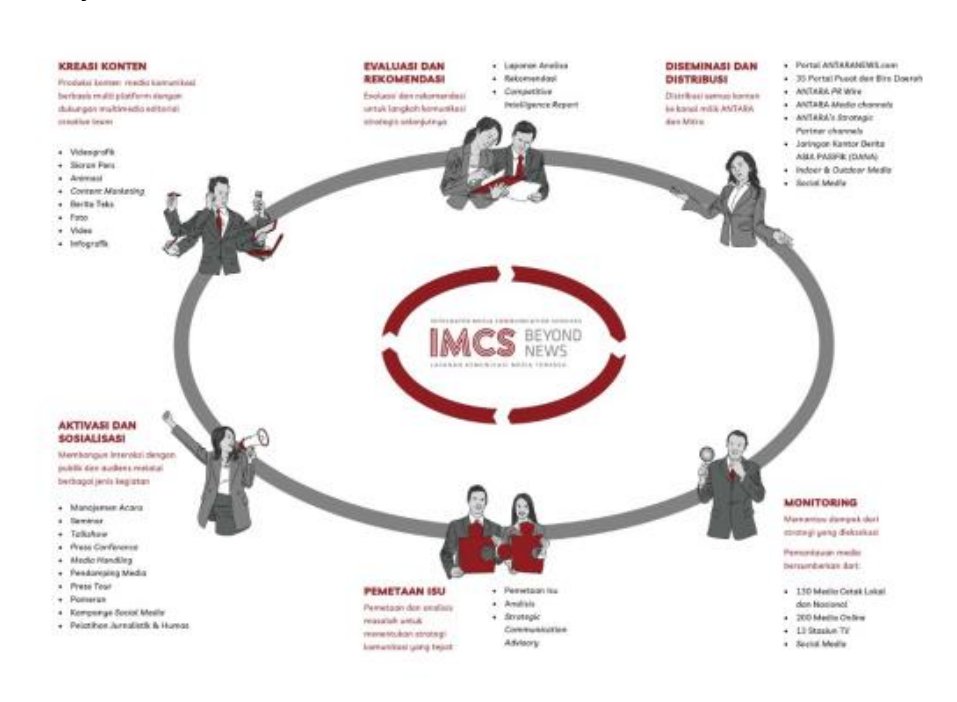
KREASI KONTEN

Produksi konten media komunikasi berbasis multi platform dengan dukungan multimedia editorial creative team

- Videografik
- Siaran Pers
- Animasi
- Content Marketing
- Berita Teks
- Foto
- Video
- Infografik

EVALUASI DAN REKOMENDASI

Evaluasi dan rekomendasi untuk langkah komunikasi strategis selanjutnya

- Laporan Analisa
- Rekomendasi
- Competitive Intelligence Report

DISEMINASI DAN DISTRIBUSI

Distribusi semua konten ke kanal milik ANTARA dan Mitra

- Portal ANTARANEWS.com
- 35 Portal Pusat dan Biro Daerah
- ANTARA PR Wire
- ANTARA Media channels
- ANTARA's Strategic Partner channels
- Jaringan Kantor Berita ASIA PASIFIK (OANA)
- Indoor & Outdoor Media
- Social Media

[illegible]

IMCS BEYOND NEWS

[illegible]

AKTIVASI DAN SOSIALISASI

Membangun interaksi dengan publik dan audiens melalui berbagai jenis kegiatan

- Manajemen Acara
- Seminar
- Talkshow
- Press Conference
- Media Handling
- Pendamping Media
- Press Tour
- Pameran
- Kampanye Social Media
- Pelatihan Jurnalistik & Humas

PEMETAAN ISU

Pemetaan dan analisis masalah untuk menentukan strategi komunikasi yang tepat

- Pemetaan Isu
- Analisis
- Strategic Communication Advisory

MONITORING

Memantau dampak dari strategi yang dieksekusi

Pemantauan media bersumberkan dari:

- 150 Media Cetak Lokal dan Nasional
- 200 Media Online
- 13 Stasiun TV
- Social Media